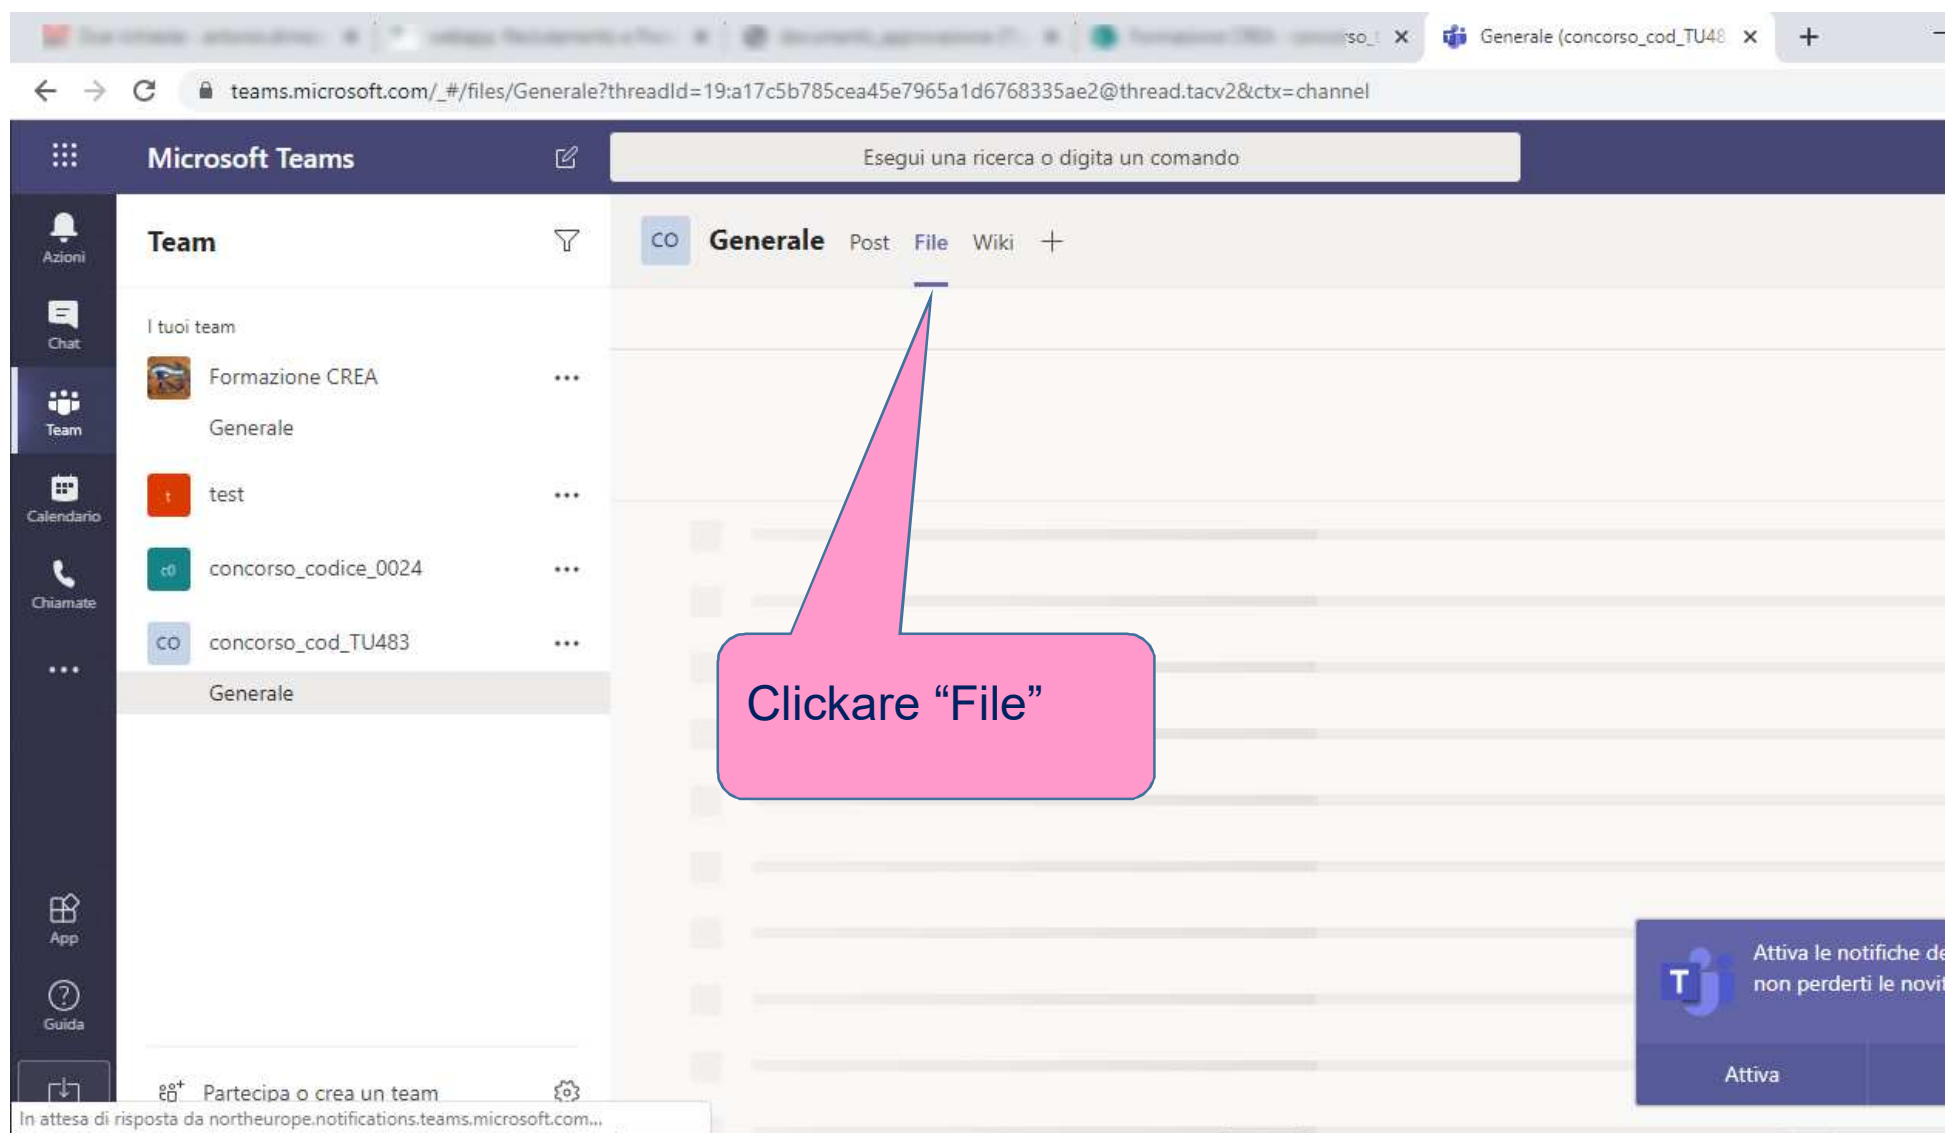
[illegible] | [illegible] | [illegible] | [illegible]so_ ✕ | Generale (concorso_cod_TU48 ✕ | +

teams.microsoft.com/_#/files/Generale?threadId=19:a17c5b785cea45e7965a1d6768335ae2@thread.tacv2&ctx=channel

Microsoft Teams

Esegui una ricerca o digita un comando

Azioni
Chat
Team
Calendario
Chiamate
...
App
Guida

Team

I tuoi team

Formazione CREA ...
Generale
t test ...
c0 concorso_codice_0024 ...
CO concorso_cod_TU483 ...
Generale

Partecipa o crea un team

CO Generale Post File Wiki +

Clickare “File”

Attiva le notifiche de
non perderti le novit

Attiva

In attesa di risposta da northeurope.notifications.teams.microsoft.com...